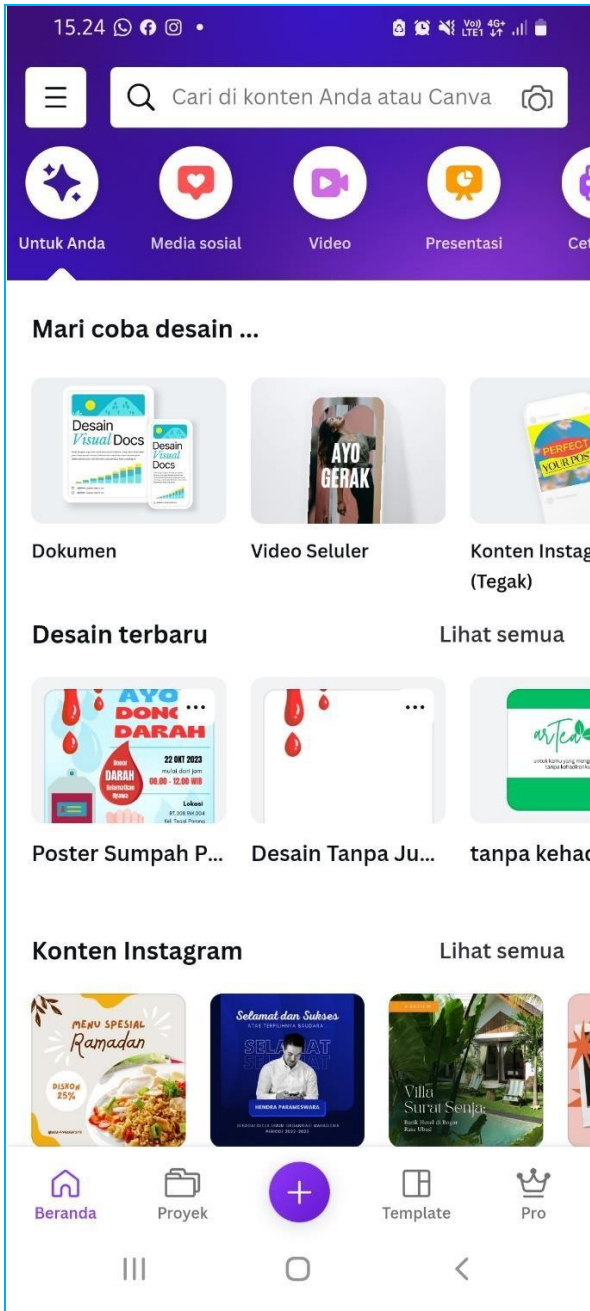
15.24

Cari di konten Anda atau Canva

Untuk Anda Media sosial Video Presentasi Cet

Mari coba desain ...

Desain Visual Docs
Desain Visual Docs

AYO GERAK

PERFECT YOUR POS

Dokumen

Video Seluler

Konten Instag (Tegak)

Desain terbaru

Lihat semua

AYO DONO DARAH
22 OKT 2023
mulai dari jam 08.00 - 12.00 WIB
Donor DARAH Selamatkan Nyawa
Lokasi

Poster Sumpah P...

Desain Tanpa Ju...

tanpa kehad

Konten Instagram

Lihat semua

MENU SPESIAL Ramadan
DISKON 25%

Selamat dan Sukses
SELAMAT
HENDRA PARAMESWARA

Villa Surat Senja

Beranda Proyek Template Pro